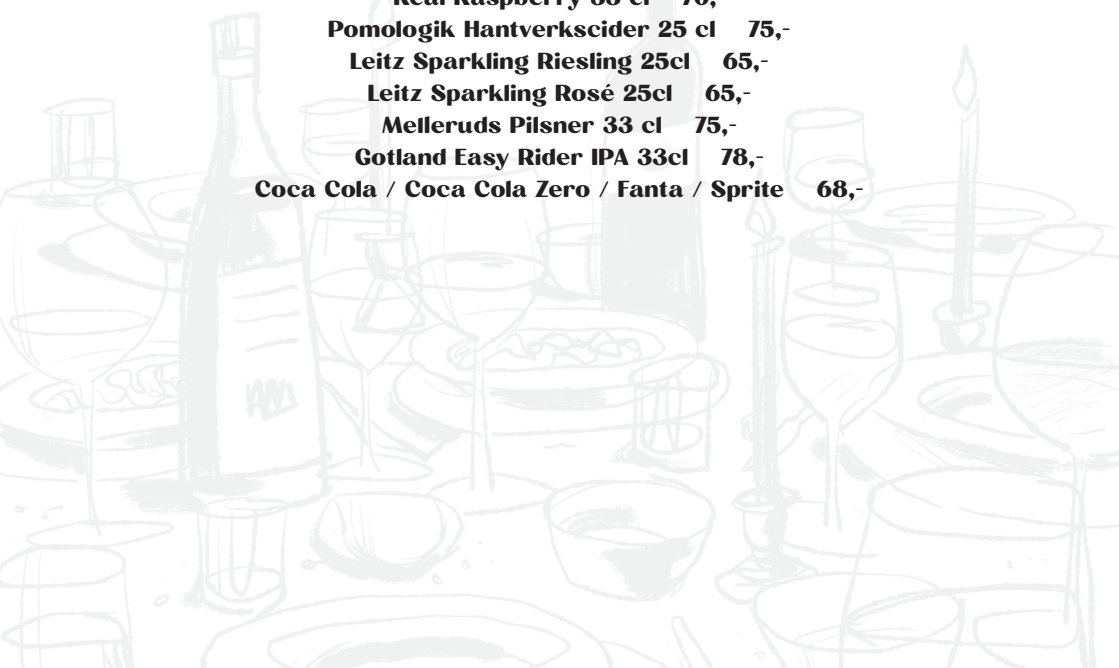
Real Raspberry 33 cl 75,-
Pomologik Hantverkscider 25 cl 75,-
Leitz Sparkling Riesling 25cl 65,-
Leitz Sparkling Rosé 25cl 65,-
Melleruds Pilsner 33 cl 75,-
Gotland Easy Rider IPA 33cl 78,-
Coca Cola / Coca Cola Zero / Fanta / Sprite 68,-